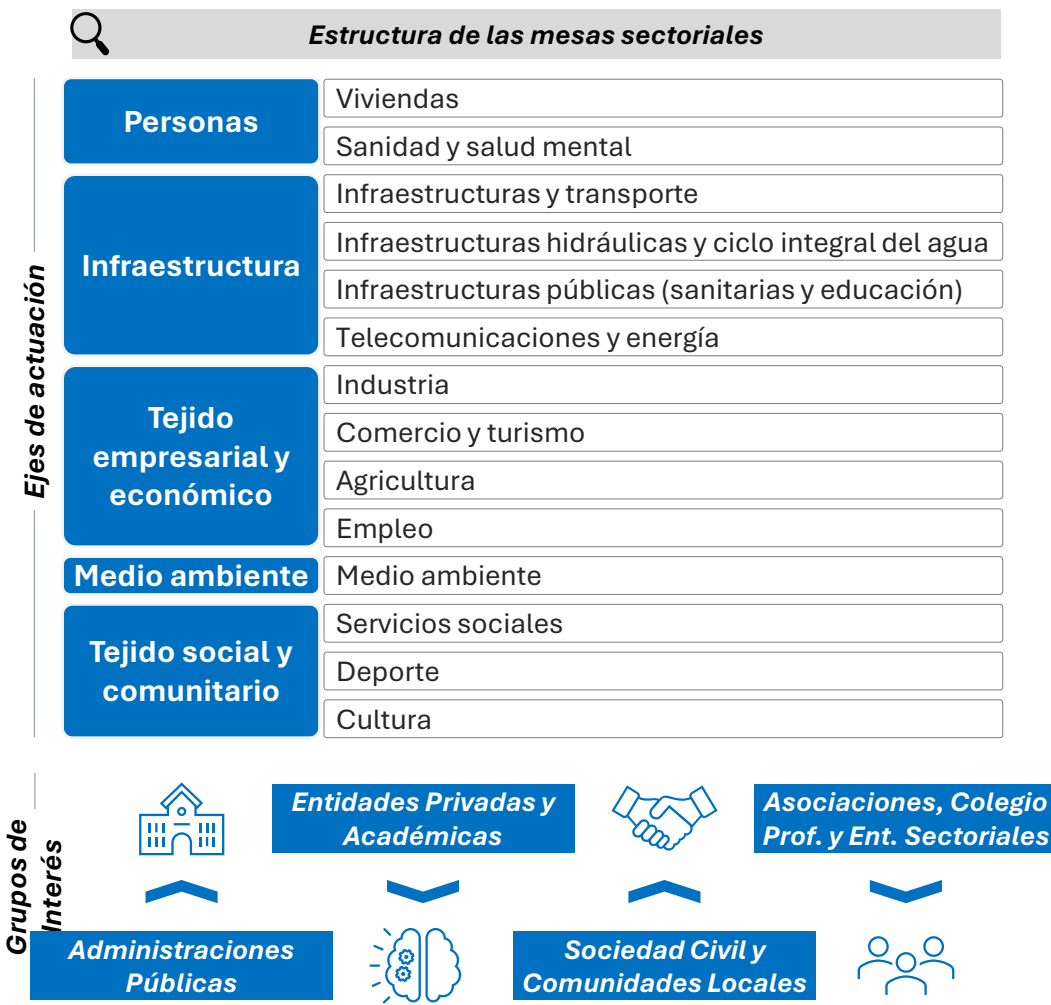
Estructura de las mesas sectoriales

Ejes de actuación

| | |
|---|---|
| Personas | Viviendas |
| | Sanidad y salud mental |
| Infraestructura | Infraestructuras y transporte |
| | Infraestructuras hidráulicas y ciclo integral del agua |
| | Infraestructuras públicas (sanitarias y educación) |
| | Telecomunicaciones y energía |
| Tejido empresarial y económico | Industria |
| | Comercio y turismo |
| | Agricultura |
| | Empleo |
| Medio ambiente | Medio ambiente |
| Tejido social y comunitario | Servicios sociales |
| | Deporte |
| | Cultura |

Grupos de Interés

Entidades Privadas y Académicas

Asociaciones, Colegio Prof. y Ent. Sectoriales

Administraciones Públicas

Sociedad Civil y Comunidades Locales